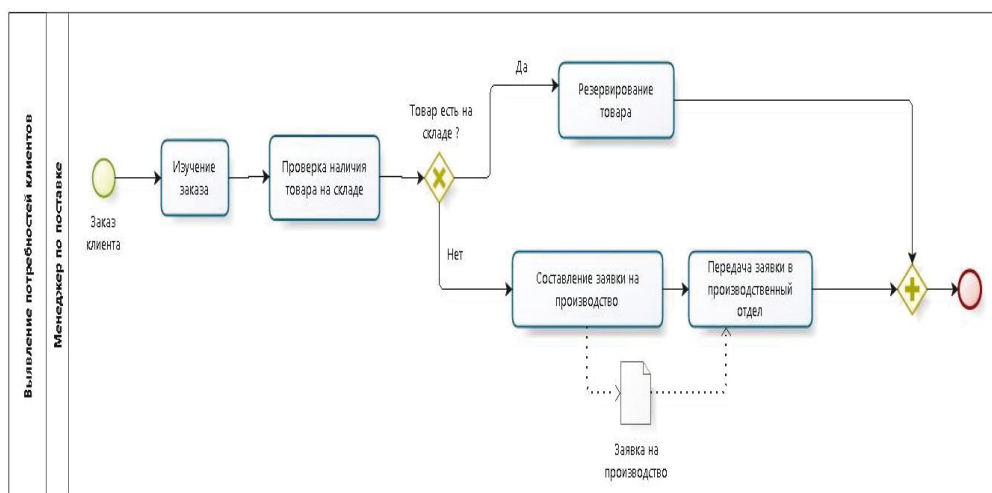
Выявление потребностей клиентов

Менеджер по поставке

Заказ клиента

Изучение заказа

Проверка наличия товара на складе

Товар есть на складе ?

Да

Резервирование товара

Нет

Составление заявки на производство

Передача заявки в производственный отдел

Заявка на производство